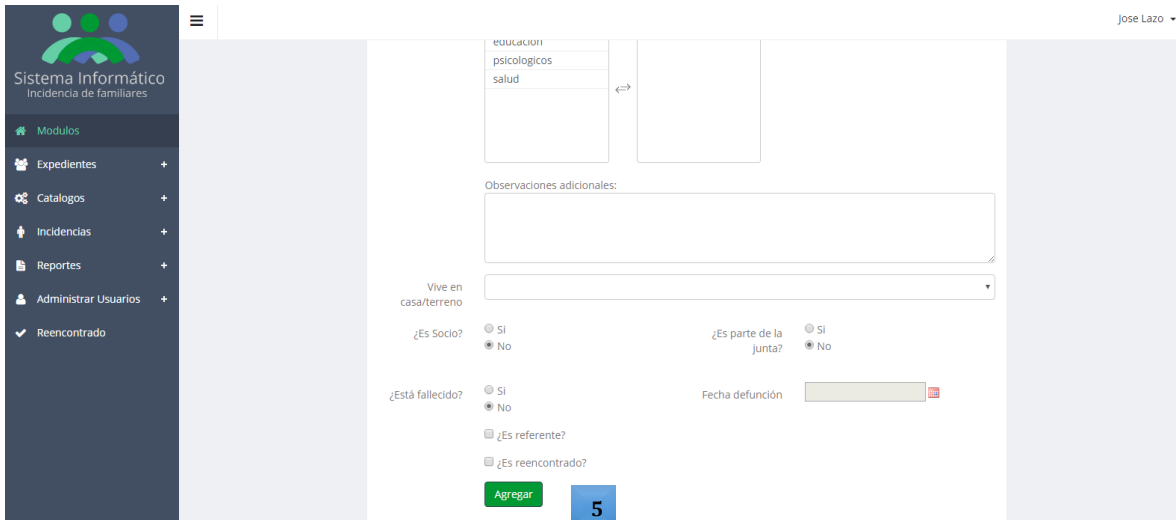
Sistema Informático
Incidencia de familiares

Modulos
Expedientes +
Catalogos +
Incidencias +
Reportes +
Administrar Usuarios +
Reencontrado

Jose Lazo

educacion
psicologicos
salud

Observaciones adicionales:

Vive en casa/terreno

¿Es Socio? Si No

¿Es parte de la junta? Si No

¿Está fallecido? Si No

Fecha defunción

¿Es referente?

¿Es reencontrado?

Agregar

5